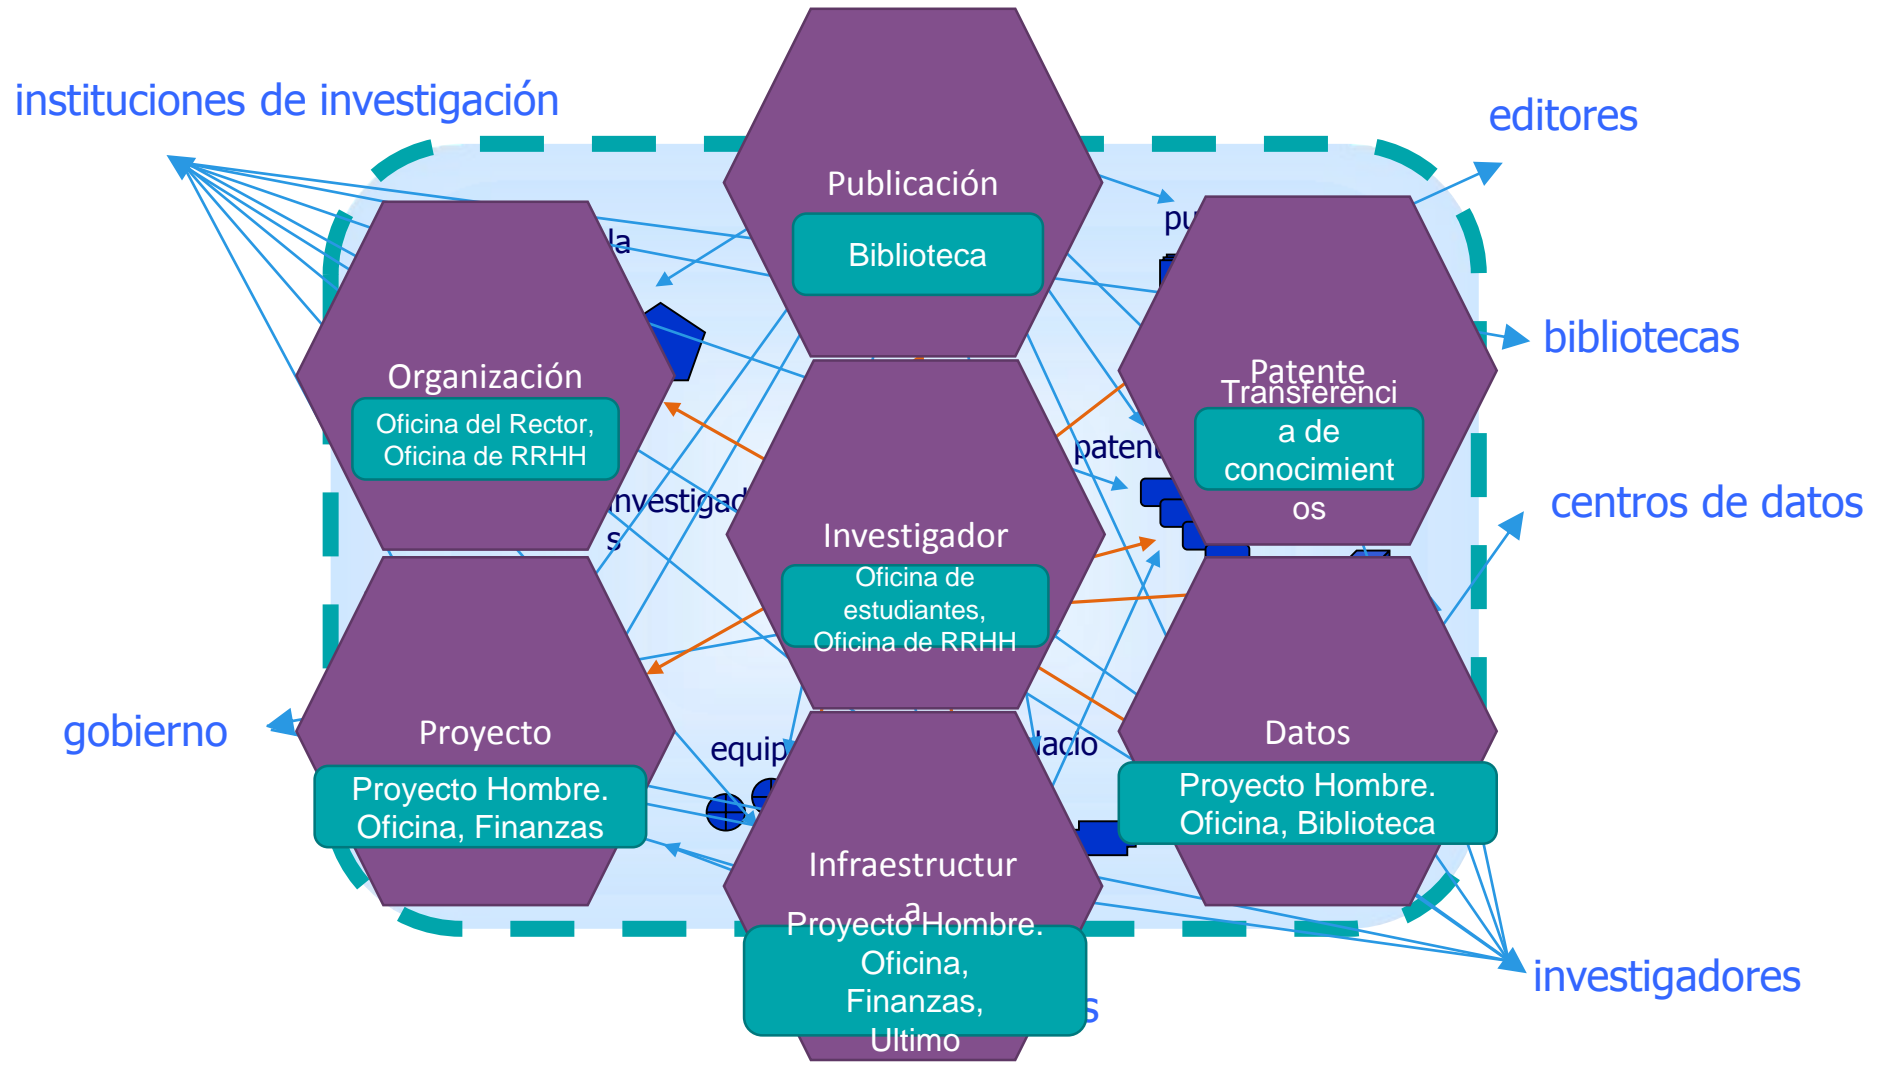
instituciones de investigación

editores

Publicación

Biblioteca

la

pu

bibliotecas

Organización

Oficina del Rector, Oficina de RRHH

Patente

Transferencia de conocimientos

patent

investigad s

centros de datos

Investigador

Oficina de estudiantes, Oficina de RRHH

gobierno

Proyecto

Proyecto Hombre. Oficina, Finanzas

equip

lacio

Datos

Proyecto Hombre. Oficina, Biblioteca

Infraestructura

Proyecto Hombre. Oficina, Finanzas, Ultimo

s

investigadores